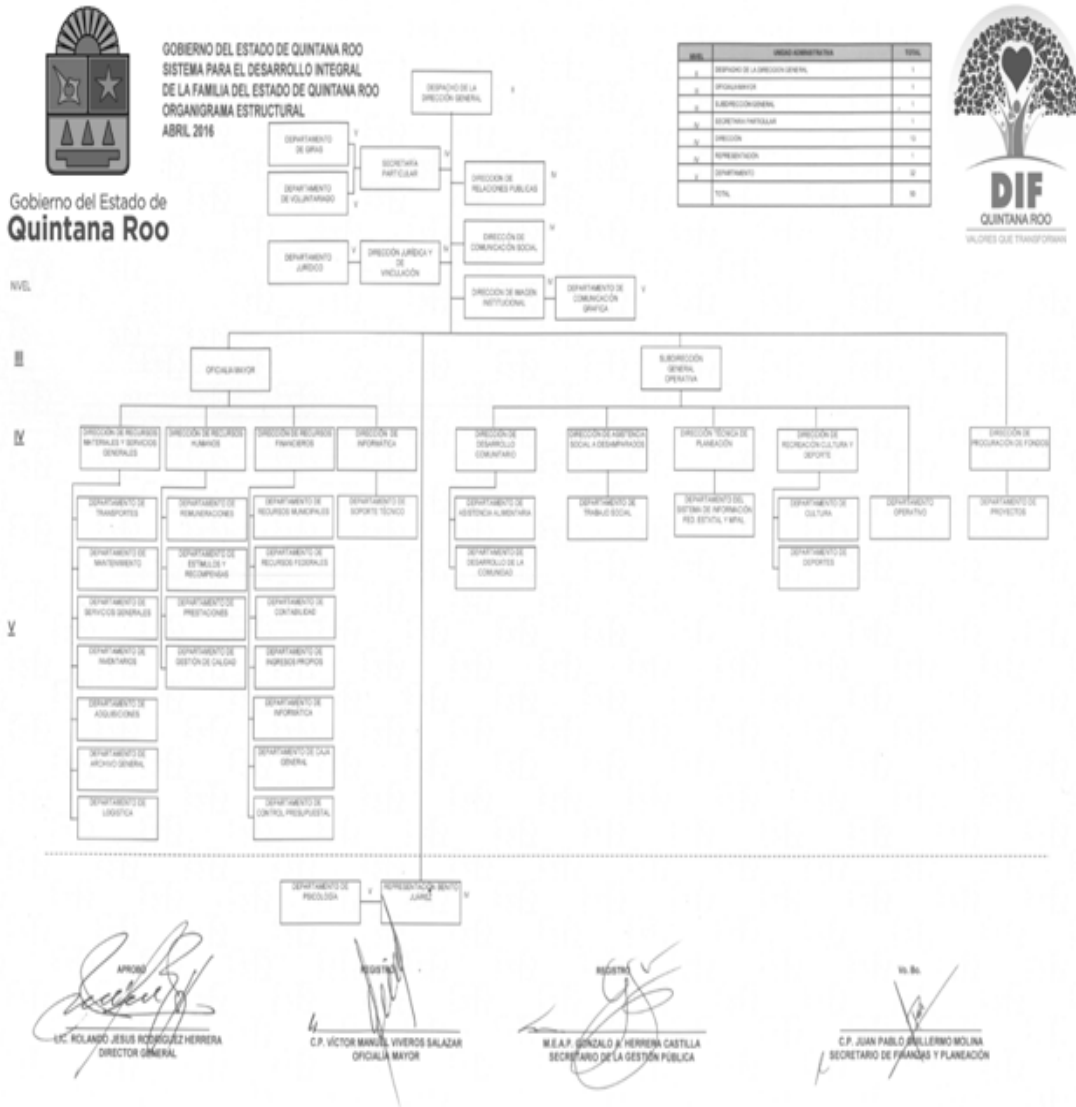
Gobierno del Estado de
Quintana Roo

GOBIERNO DEL ESTADO DE QUINTANA ROO
SISTEMA PARA EL DESARROLLO INTEGRAL
DE LA FAMILIA DEL ESTADO DE QUINTANA ROO
ORGANIGRAMA ESTRUCTURAL
ABRIL 2016

| NIVEL | UNIDAD ADMINISTRATIVA | TOTAL |
|---|---|---|
| II | DESPACHO DE LA DIRECCIÓN GENERAL | 1 |
| III | OFICIALÍA MAYOR | 1 |
| III | SUBDIRECCIÓN GENERAL | 1 |
| IV | SECRETARIA PARTICULAR | 1 |
| IV | DIRECCIÓN | 13 |
| IV | REPRESENTACIÓN | 1 |
| V | DEPARTAMENTO | 32 |
| | TOTAL | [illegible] |

DIF
QUINTANA ROO
VALORES QUE TRANSFORMAN

NIVEL

III

IV

V

DESPACHO DE LA DIRECCIÓN GENERAL II

DEPARTAMENTO DE GIRAS V
DEPARTAMENTO DE VOLUNTARIADO V
SECRETARÍA PARTICULAR IV
DIRECCIÓN DE RELACIONES PÚBLICAS IV
DIRECCIÓN DE COMUNICACIÓN SOCIAL IV
DEPARTAMENTO JURÍDICO V
DIRECCIÓN JURÍDICA Y DE VINCULACIÓN IV
DIRECCIÓN DE IMAGEN INSTITUCIONAL IV
DEPARTAMENTO DE COMUNICACIÓN GRÁFICA V

OFICIALÍA MAYOR
SUBDIRECCIÓN GENERAL OPERATIVA

DIRECCIÓN DE RECURSOS MATERIALES Y SERVICIOS GENERALES
DIRECCIÓN DE RECURSOS HUMANOS
DIRECCIÓN DE RECURSOS FINANCIEROS
DIRECCIÓN DE INFORMÁTICA
DIRECCIÓN DE DESARROLLO COMUNITARIO
DIRECCIÓN DE ASISTENCIA SOCIAL A DESAMPARADOS
DIRECCIÓN TÉCNICA DE PLANEACIÓN
DIRECCIÓN DE RECREACIÓN CULTURA Y DEPORTE
DIRECCIÓN DE PROCURACIÓN DE FONDOS

DEPARTAMENTO DE TRANSPORTES
DEPARTAMENTO DE MANTENIMIENTO
DEPARTAMENTO DE SERVICIOS GENERALES
DEPARTAMENTO DE INVENTARIOS
DEPARTAMENTO DE ADQUISICIONES
DEPARTAMENTO DE ARCHIVO GENERAL
DEPARTAMENTO DE LOGÍSTICA
DEPARTAMENTO DE REMUNERACIONES
DEPARTAMENTO DE ESTÍMULOS Y RECOMPENSAS
DEPARTAMENTO DE PRESTACIONES
DEPARTAMENTO DE GESTIÓN DE CALIDAD
DEPARTAMENTO DE RECURSOS MUNICIPALES
DEPARTAMENTO DE RECURSOS FEDERALES
DEPARTAMENTO DE CONTABILIDAD
DEPARTAMENTO DE INGRESOS PROPIOS
DEPARTAMENTO DE INFORMÁTICA
DEPARTAMENTO DE CAJA GENERAL
DEPARTAMENTO DE CONTROL PRESUPUESTAL
DEPARTAMENTO DE SOPORTE TÉCNICO
DEPARTAMENTO DE ASISTENCIA ALIMENTARIA
DEPARTAMENTO DE DESARROLLO DE LA COMUNIDAD
DEPARTAMENTO DE TRABAJO SOCIAL
DEPARTAMENTO DEL SISTEMA DE INFORMACIÓN FED. ESTATAL Y MPAL.
DEPARTAMENTO DE CULTURA
DEPARTAMENTO DE DEPORTES
DEPARTAMENTO OPERATIVO
DEPARTAMENTO DE PROYECTOS

DEPARTAMENTO DE PSICOLOGÍA
REPRESENTACIÓN BENITO JUÁREZ IV

APROBÓ
LIC. ROLANDO JESÚS RODRÍGUEZ HERRERA
DIRECTOR GENERAL

REGISTRÓ
C.P. VÍCTOR MANUEL VIVEROS SALAZAR
OFICIALÍA MAYOR

REGISTRÓ
M.E.A.P. GONZALO A. HERRERA CASTILLA
SECRETARIO DE LA GESTIÓN PÚBLICA

Vo. Bo.
C.P. JUAN PABLO GUILLERMO MOLINA
SECRETARIO DE FINANZAS Y PLANEACIÓN